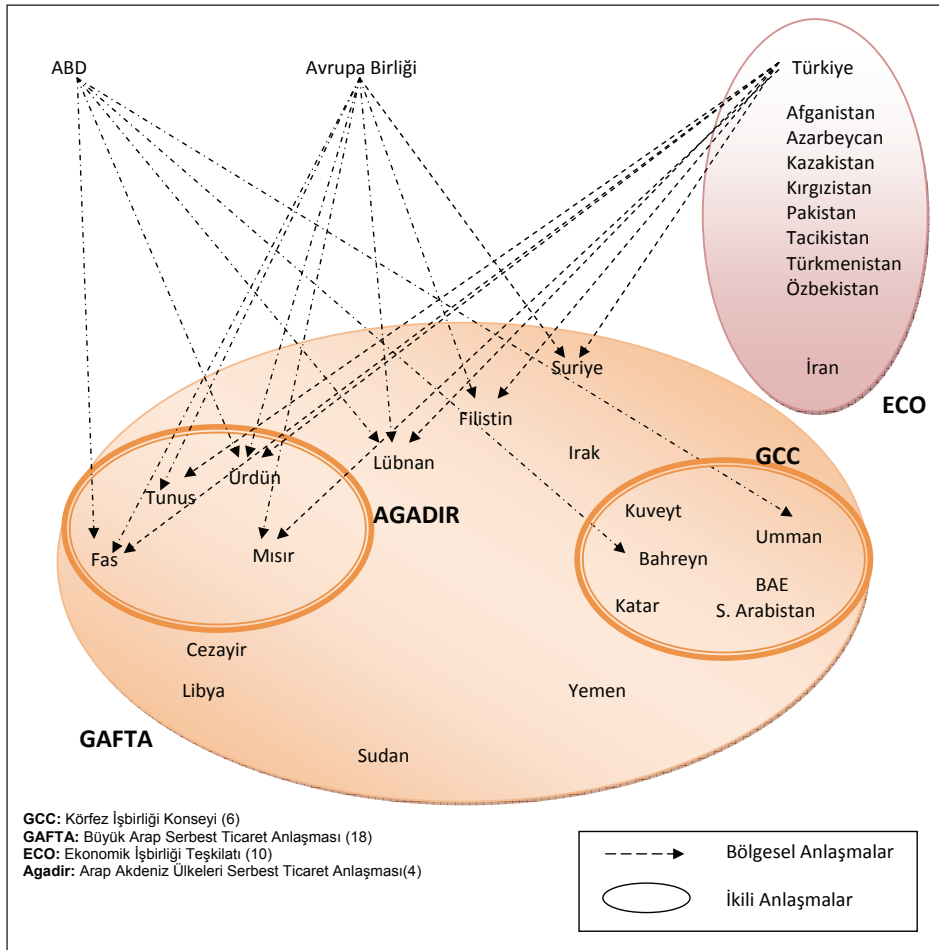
ABD

Avrupa Birliği

Türkiye

Afganistan
Azarbeycan
Kazakistan
Kırgızistan
Pakistan
Tacikistan
Türkmenistan
Özbekistan

İran

ECO

Suriye

Filistin

Irak

Lübnan

GCC

Tunus

Ürdün

AGADIR

Kuveyt

Umman

Fas

Mısır

Bahreyn

BAE

Katar

S. Arabistan

Cezayir

Libya

Yemen

GAFTA

Sudan

GCC: Körfez İşbirliği Konseyi (6)
GAFTA: Büyük Arap Serbest Ticaret Anlaşması (18)
ECO: Ekonomik İşbirliği Teşkilatı (10)
Agadir: Arap Akdeniz Ülkeleri Serbest Ticaret Anlaşması(4)

Bölgesel Anlaşmalar

İkili Anlaşmalar